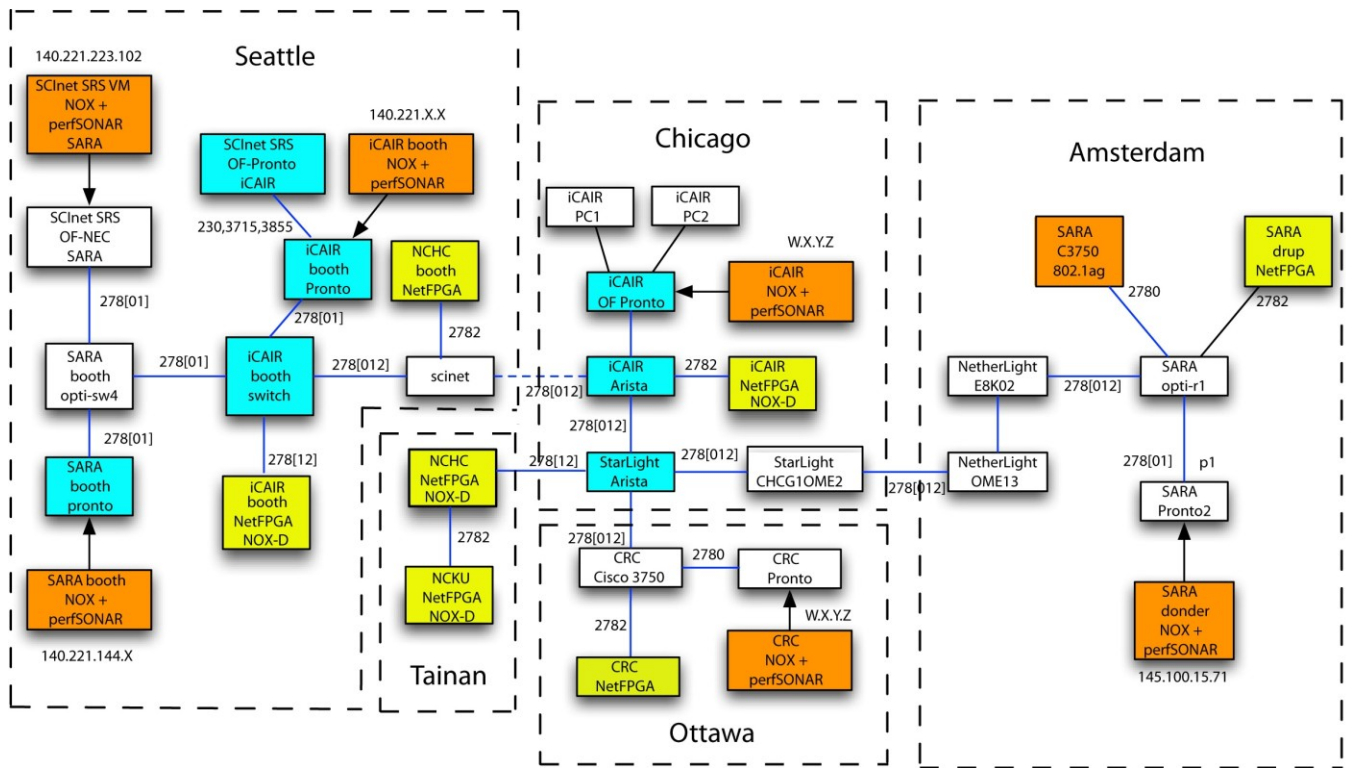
Seattle

140.221.223.102

SCInet SRS VM NOX + perfSONAR SARA

SCInet SRS OF-NEC SARA

278[01]

SARA booth opti-sw4

278[01]

SARA booth pronto

SARA booth NOX + perfSONAR

140.221.144.X

140.221.X.X

SCInet SRS OF-Pronto iCAIR

iCAIR booth NOX + perfSONAR

230,3715,3855

iCAIR booth Pronto

278[01]

NCHC booth NetFPGA

2782

278[01]

iCAIR booth switch

278[012]

scinet

278[12]

iCAIR booth NetFPGA NOX-D

Chicago

iCAIR PC1

iCAIR PC2

W.X.Y.Z

iCAIR OF Pronto

iCAIR NOX + perfSONAR

iCAIR Arista

2782

iCAIR NetFPGA NOX-D

278[012]

278[012]

NCHC NetFPGA NOX-D

278[12]

StarLight Arista

278[012]

StarLight CHCG1OME2

2782

NCKU NetFPGA NOX-D

Tainan

278[012]

CRC Cisco 3750

2780

CRC Pronto

W.X.Y.Z

2782

CRC NetFPGA

CRC NOX + perfSONAR

Ottawa

Amsterdam

SARA C3750 802.1ag

SARA drup NetFPGA

2780

2782

NetherLight E8K02

278[012]

SARA opti-r1

NetherLight OME13

278[012]

278[01]

p1

SARA Pronto2

SARA donder NOX + perfSONAR

145.100.15.71